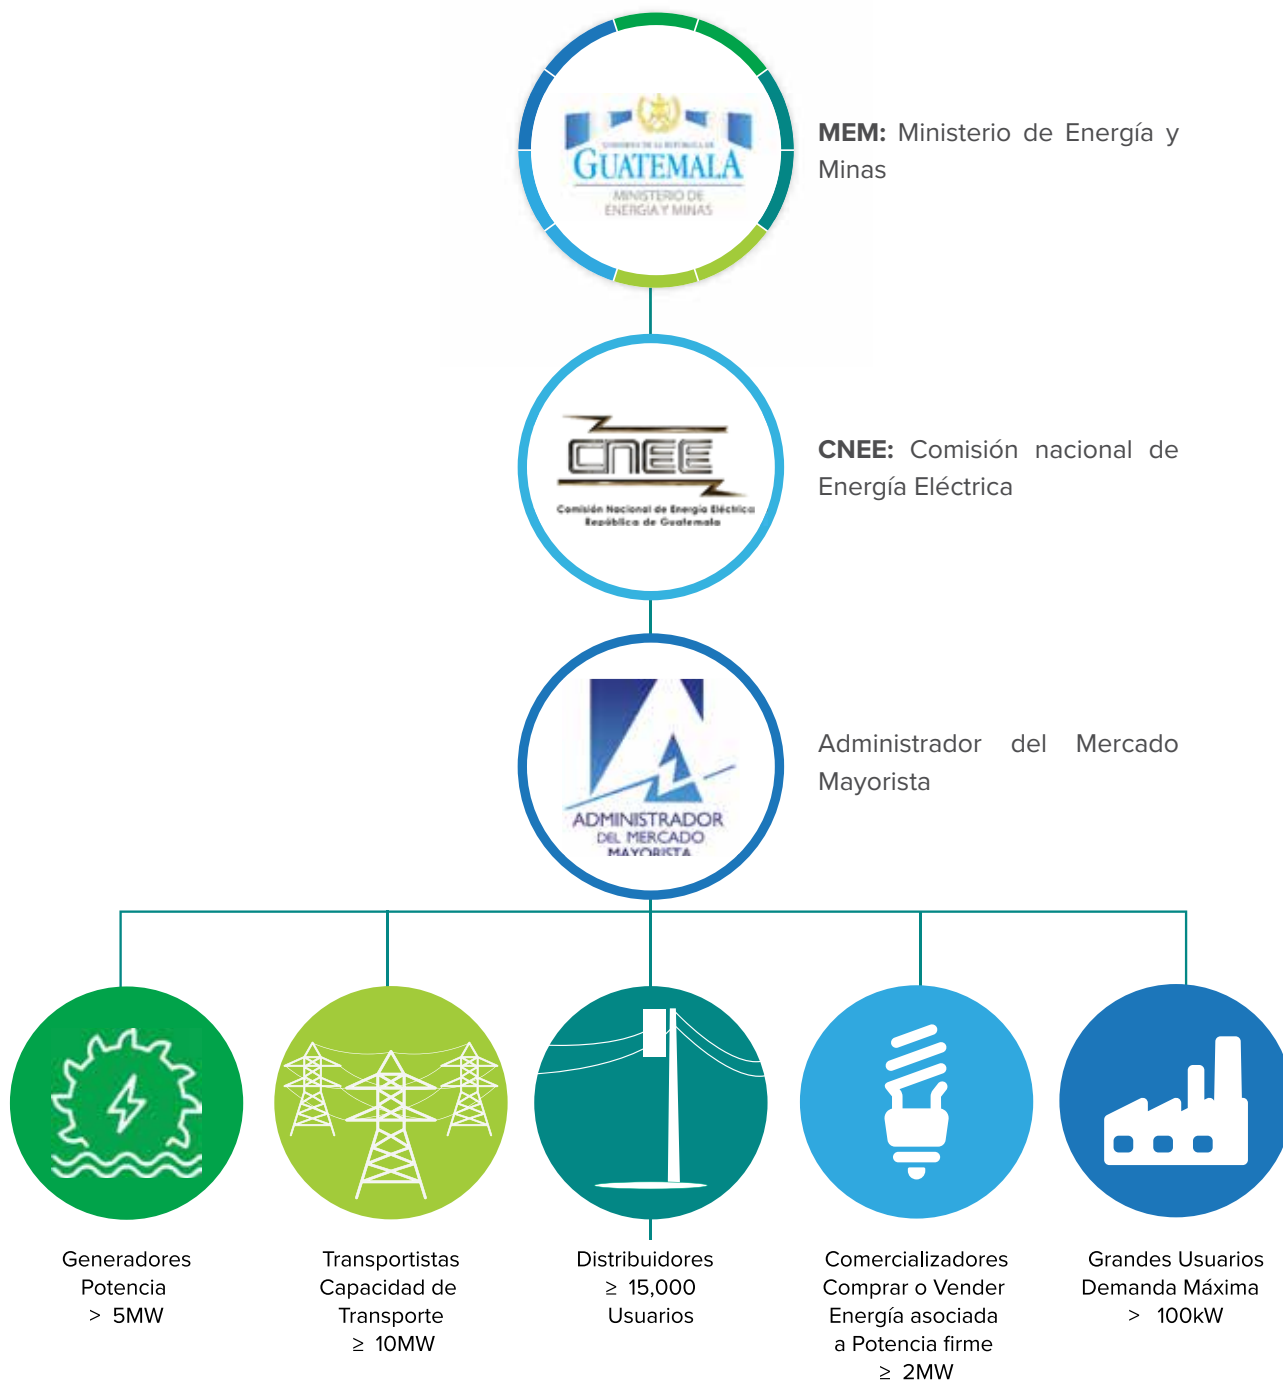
GOBIERNO DE LA REPÚBLICA DE
GUATEMALA
MINISTERIO DE ENERGÍA Y MINAS

MEM: Ministerio de Energía y Minas

CNEE
Comisión Nacional de Energía Eléctrica
República de Guatemala

CNEE: Comisión nacional de Energía Eléctrica

ADMINISTRADOR DEL MERCADO MAYORISTA

Administrador del Mercado Mayorista

Generadores
Potencia
$>$ 5MW

Transportistas
Capacidad de
Transporte
$\geq$ 10MW

Distribuidores
$\geq$ 15,000
Usuarios

Comercializadores
Comprar o Vender
Energía asociada
a Potencia firme
$\geq$ 2MW

Grandes Usuarios
Demanda Máxima
$>$ 100kW